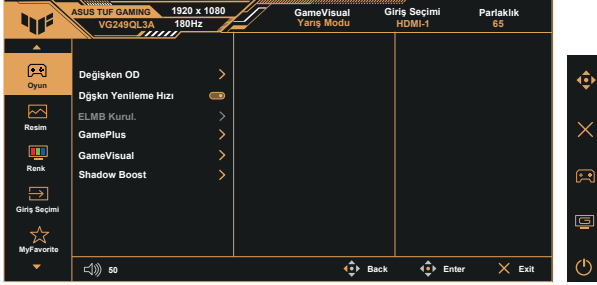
ASUS TUF GAMING
VG249QL3A

1920 x 1080
180Hz

GameVisual
Yarış Modu

Giriş Seçimi
HDMI-1

Parlaklık
65

Oyun

Resim

Renk

Giriş Seçimi

MyFavorite

Değişken OD

Dğşkn Yenileme Hızı

ELMB Kurul.

GamePlus

GameVisual

Shadow Boost

50

Back

Enter

Exit